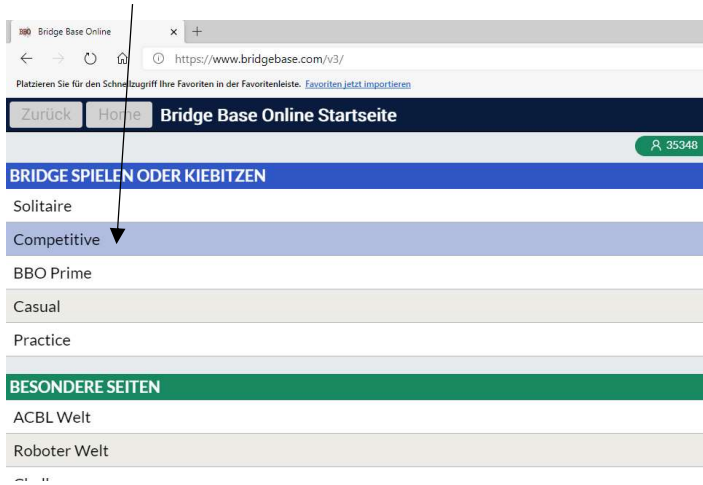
BBO Bridge Base Online × +

https://www.bridgebase.com/v3/

Platzieren Sie für den Schnellzugriff Ihre Favoriten in der Favoritenleiste. Favoriten jetzt importieren

Zurück Home Bridge Base Online Startseite

35348

BRIDGE SPIELEN ODER KIEBITZEN

Solitaire

Competitive

BBO Prime

Casual

Practice

BESONDERE SEITEN

ACBL Welt

Roboter Welt

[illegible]